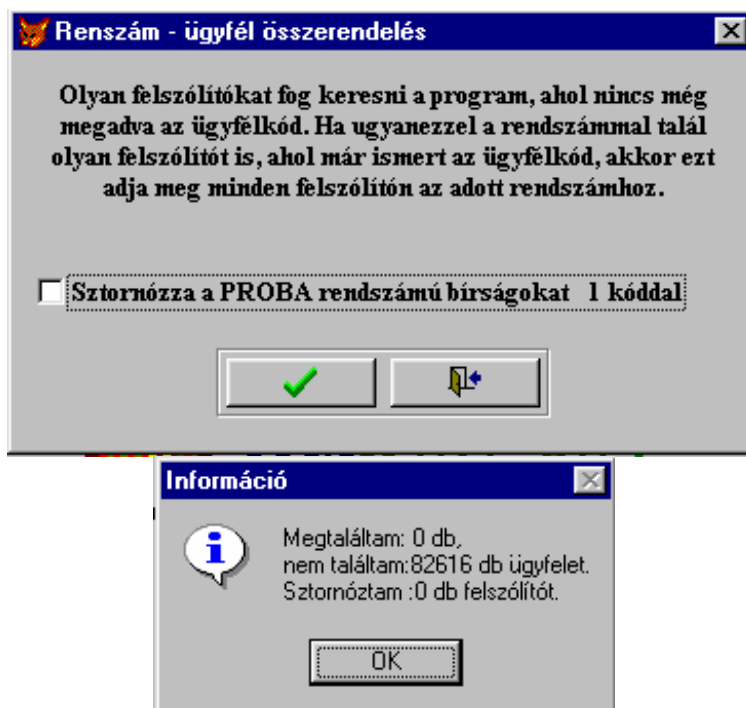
Renszám - ügyfél összerendelés

Olyan felszólítókat fog keresni a program, ahol nincs még megadva az ügyfélkód. Ha ugyanezzel a rendszámmal talál olyan felszólítót is, ahol már ismert az ügyfélkód, akkor ezt adja meg minden felszólítón az adott rendszámhoz.

Sztornózza a PROBA rendszámú bírságokat 1 kóddal

Információ

Megtaláltam: 0 db,
nem találtam:82616 db ügyfelet.
Sztornóztam :0 db felszólítót.

OK